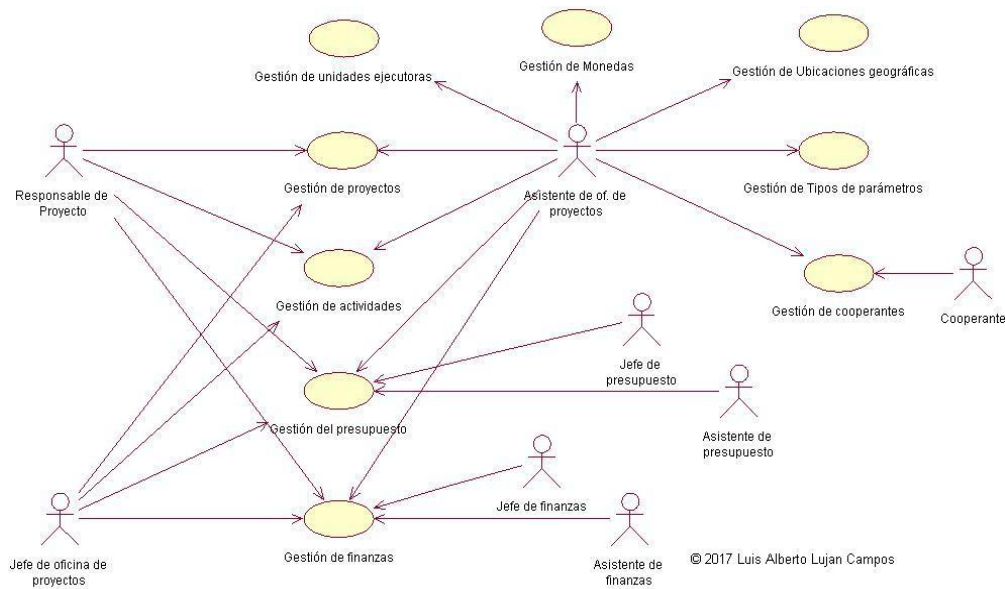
Gestión de unidades ejecutoras

Gestión de Monedas

Gestión de Ubicaciones geográficas

Responsable de Proyecto

Gestión de proyectos

Asistente de of. de proyectos

Gestión de Tipos de parámetros

Gestión de actividades

Gestión de cooperantes

Cooperante

Jefe de presupuesto

Gestión del presupuesto

Asistente de presupuesto

Jefe de finanzas

Jefe de oficina de proyectos

Gestión de finanzas

Asistente de finanzas

© 2017 Luis Alberto Lujan Campos